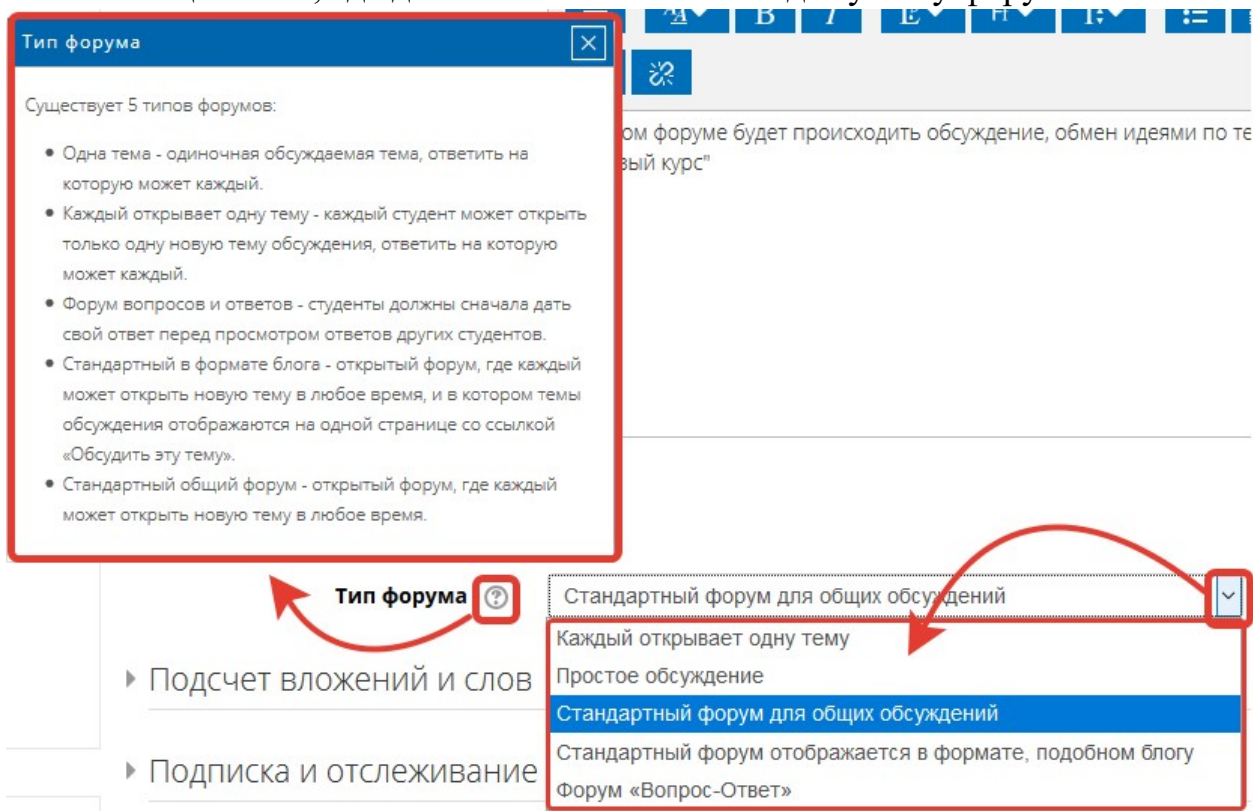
Тип форума

Существует 5 типов форумов:

- Одна тема - одиночная обсуждаемая тема, ответить на которую может каждый.
- Каждый открывает одну тему - каждый студент может открыть только одну новую тему обсуждения, ответить на которую может каждый.
- Форум вопросов и ответов - студенты должны сначала дать свой ответ перед просмотром ответов других студентов.
- Стандартный в формате блога - открытый форум, где каждый может открыть новую тему в любое время, и в котором темы обсуждения отображаются на одной странице со ссылкой «Обсудить эту тему».
- Стандартный общий форум - открытый форум, где каждый может открыть новую тему в любое время.

B I

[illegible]ом форуме будет происходить обсуждение, обмен идеями по те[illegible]
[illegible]вый курс"

Тип форума

Стандартный форум для общих обсуждений

Каждый открывает одну тему
Простое обсуждение
Стандартный форум для общих обсуждений
Стандартный форум отображается в формате, подобном блогу
Форум «Вопрос-Ответ»

Подсчет вложений и слов

Подписка и отслеживание